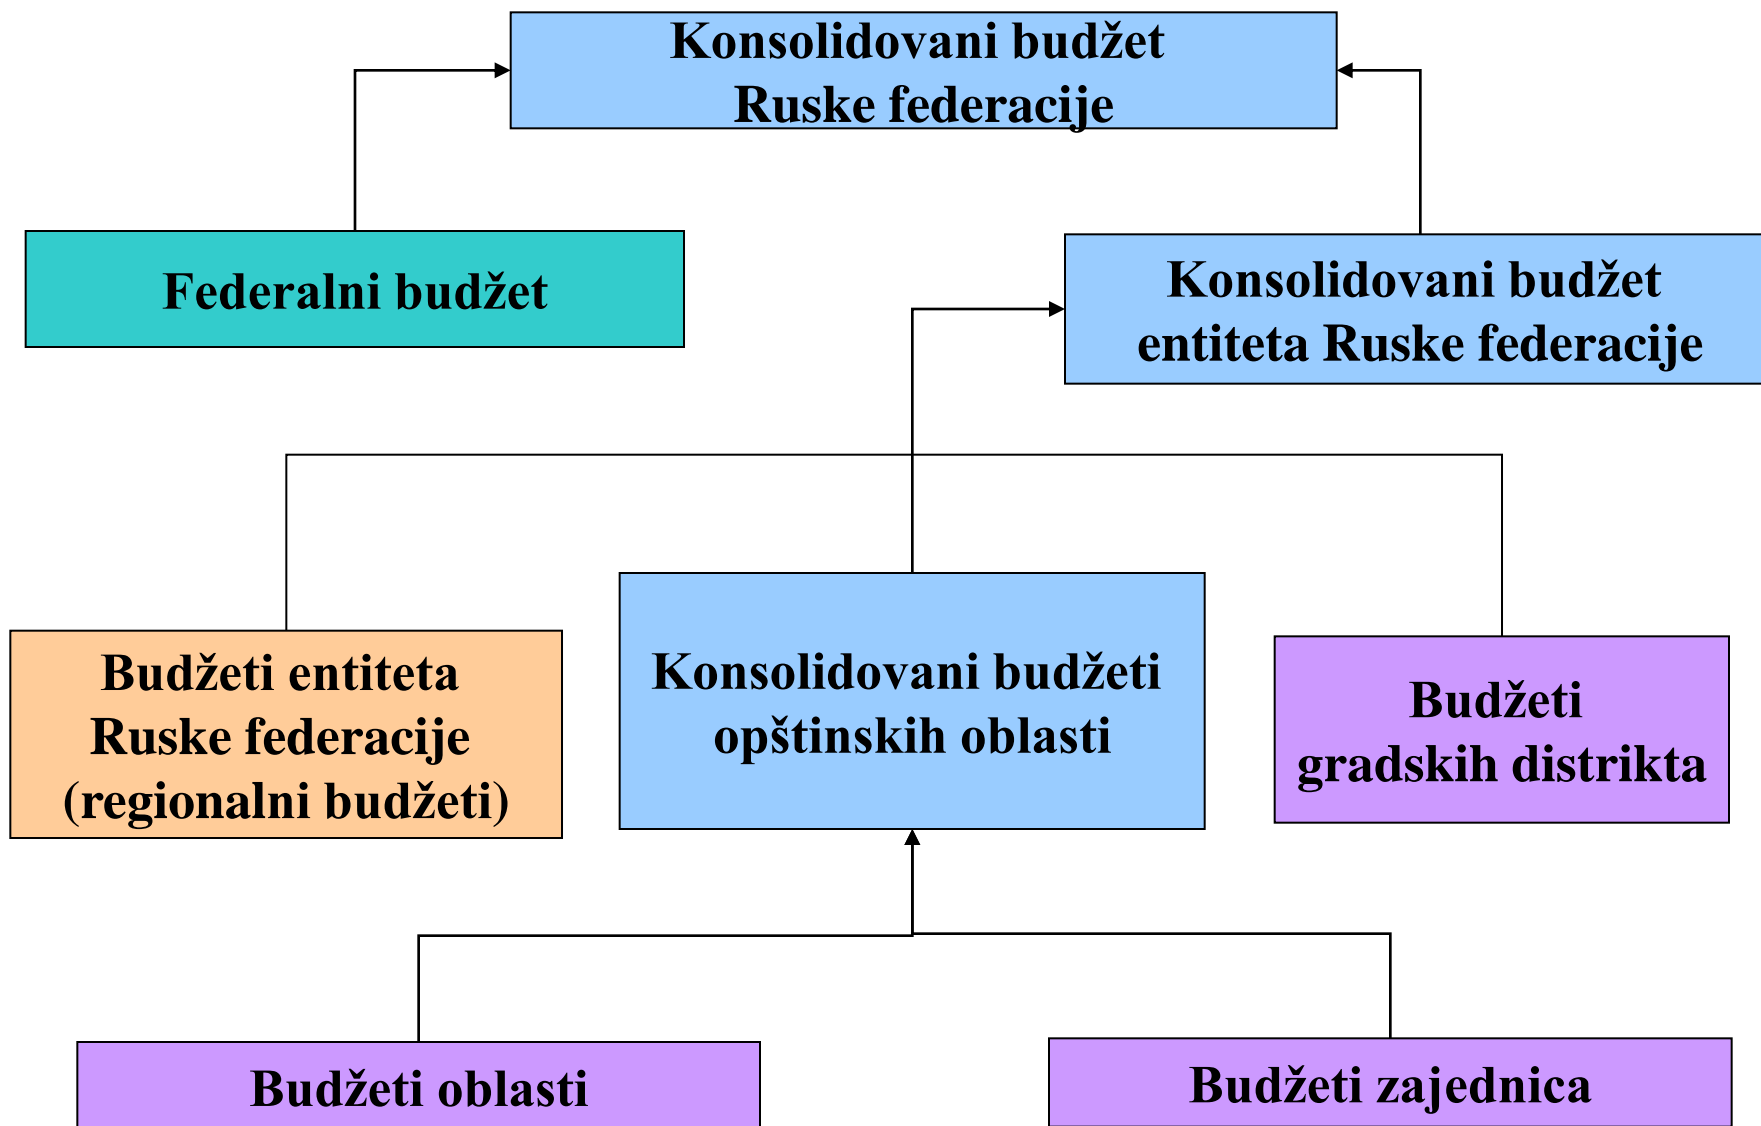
Konsolidovani budžet
Ruske federacije

Federalni budžet

Konsolidovani budžet
entiteta Ruske federacije

Budžeti entiteta
Ruske federacije
(regionalni budžeti)

Konsolidovani budžeti
opštinskih oblasti

Budžeti
gradskih distrikta

Budžeti oblasti

Budžeti zajednica